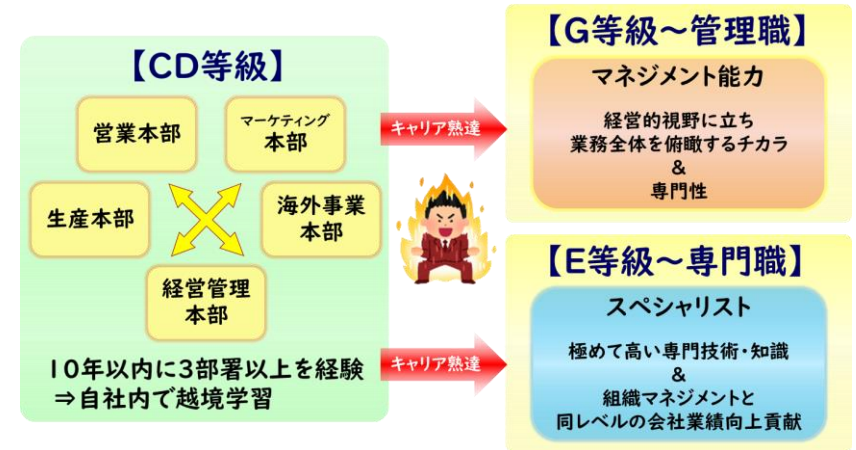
【CD等級】

営業本部

マーケティング本部

生産本部

海外事業本部

経営管理本部

10年以内に3部署以上を経験
⇒自社内で越境学習

キャリア熟達

キャリア熟達

【G等級～管理職】

マネジメント能力

経営的視野に立ち
業務全体を俯瞰するチカラ
&
専門性

【E等級～専門職】

スペシャリスト

極めて高い専門技術・知識
&
組織マネジメントと
同レベルの会社業績向上貢献